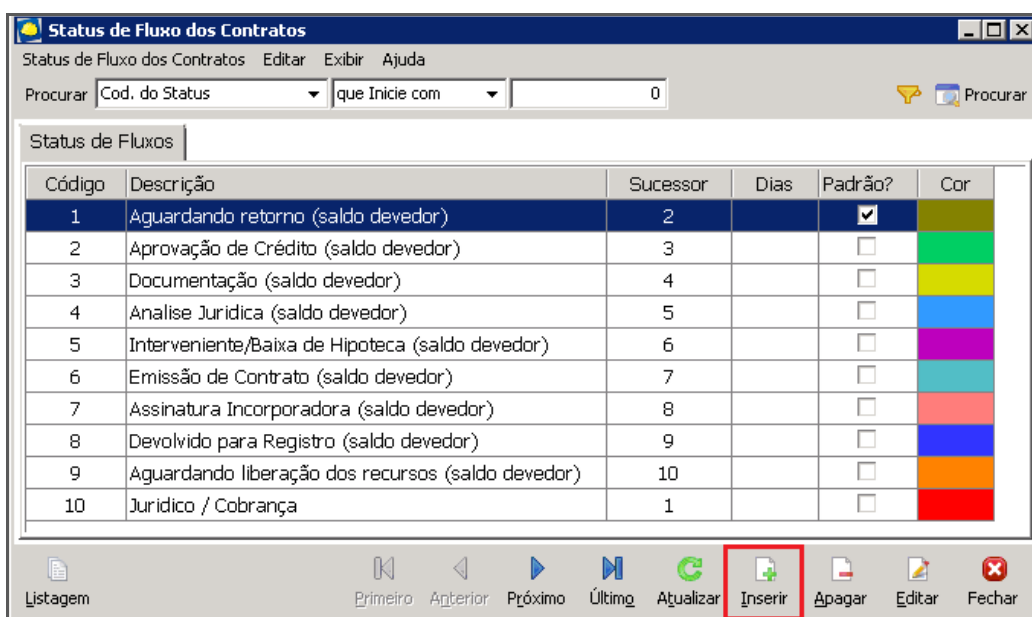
Status de Fluxo dos Contratos

Status de Fluxo dos Contratos Editar Exibir Ajuda

Procurar Cod. do Status que Inicie com 0 Procurar

Status de Fluxos

| Código | Descrição | Sucessor | Dias | Padrão? | Cor |
|---|---|---|---|---|---|
| 1 | Aguardando retorno (saldo devedor) | 2 | | ✔ | |
| 2 | Aprovação de Crédito (saldo devedor) | 3 | | | |
| 3 | Documentação (saldo devedor) | 4 | | | |
| 4 | Analise Juridica (saldo devedor) | 5 | | | |
| 5 | Interveniente/Baixa de Hipoteca (saldo devedor) | 6 | | | |
| 6 | Emissão de Contrato (saldo devedor) | 7 | | | |
| 7 | Assinatura Incorporadora (saldo devedor) | 8 | | | |
| 8 | Devolvido para Registro (saldo devedor) | 9 | | | |
| 9 | Aguardando liberação dos recursos (saldo devedor) | 10 | | | |
| 10 | Juridico / Cobrança | 1 | | | |

Listagem Primeiro Anterior Próximo Último Atualizar Inserir Apagar Editar Fechar